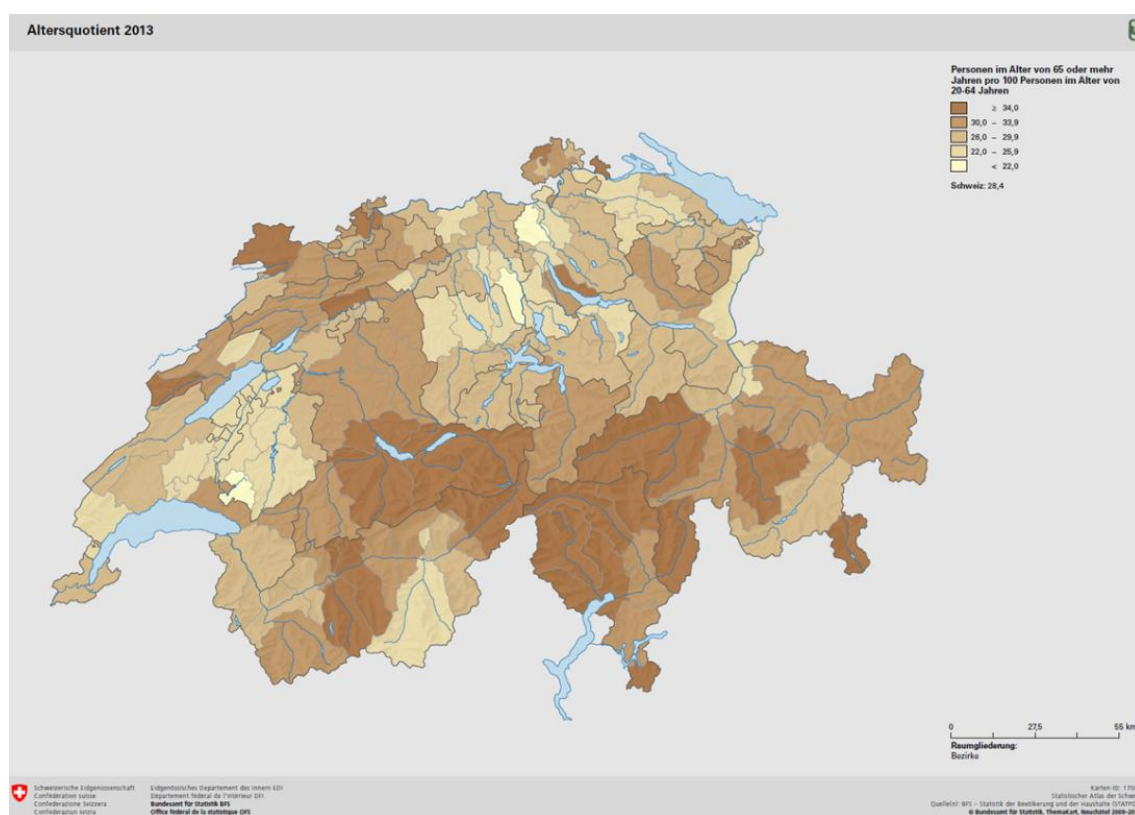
Altersquotient 2013

Personen im Alter von 65 oder mehr Jahren pro 100 Personen im Alter von 20-64 Jahren

≥ 34,0
30,0 – 33,9
26,0 – 29,9
22,0 – 25,9
< 22,0

Schweiz: 28,4

0 27,5 55 km

Raumgliederung:
Bezirke

Schweizerische Eidgenossenschaft
Confédération suisse
Confederazione Svizzera
Confederaziun svizra

Eidgenössisches Departement des Innern EDI
Département fédéral de l'intérieur DFI
Bundesamt für Statistik BFS
Office fédéral de la statistique OFS

Karten-ID: 170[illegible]
Statistischer Atlas der Schwe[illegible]
Quelle(n): BFS – Statistik der Bevölkerung und der Haushalte (STATPO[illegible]
© Bundesamt für Statistik, ThemaKart, Neuchâtel 2009–20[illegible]